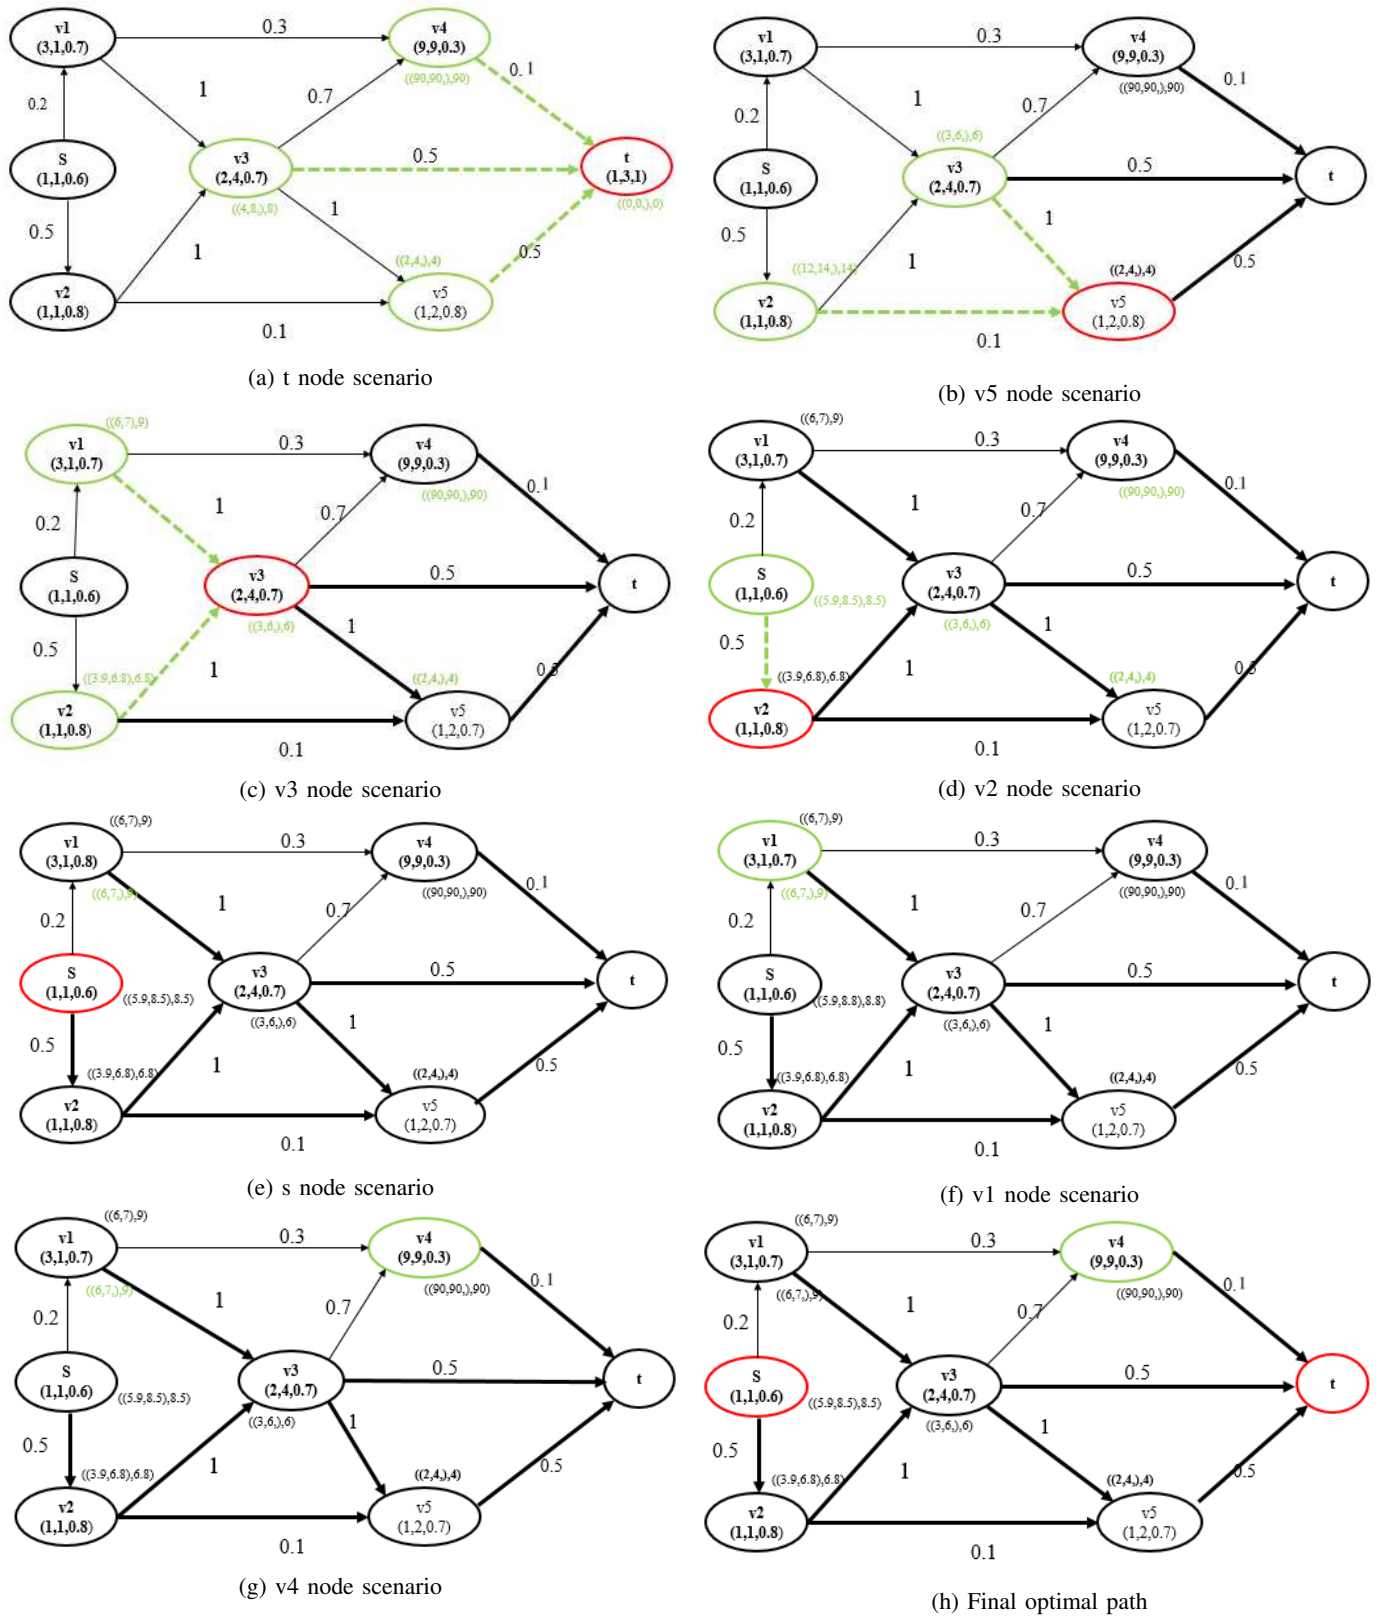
v1 (3,1,0.7) 0.3 v4 (9,9,0.3) ((90,90,),90) 0.1 0.2 1 0.7 S (1,1,0.6) v3 (2,4,0.7) 0.5 t (1,3,1) ((4,8,),8) ((0,0,),0) 0.5 1 ((2,4,),4) 0.5 1 v2 (1,1,0.8) v5 (1,2,0.8) 0.1

(a) t node scenario

v1 (3,1,0.7) 0.3 v4 (9,9,0.3) ((90,90,),90) 0.1 0.2 1 0.7 ((3,6,),6) S (1,1,0.6) v3 (2,4,0.7) 0.5 t 0.5 1 ((12,14,),14) 1 ((2,4,),4) 0.5 v2 (1,1,0.8) v5 (1,2,0.8) 0.1

(b) v5 node scenario

((6,7),9) v1 (3,1,0.7) 0.3 v4 (9,9,0.3) ((90,90,),90) 0.1 1 0.2 0.7 S (1,1,0.6) v3 (2,4,0.7) 0.5 t ((3,6,),6) 1 0.5 1 ((3.9,6.8),6.8) ((2,4,),4) 0.5 v2 (1,1,0.8) v5 (1,2,0.7) 0.1

(c) v3 node scenario

((6,7),9) v1 (3,1,0.7) 0.3 v4 (9,9,0.3) ((90,90,),90) 0.1 1 0.2 0.7 S (1,1,0.6) ((5.9,8.5),8.5) v3 (2,4,0.7) 0.5 t ((3,6,),6) 0.5 1 ((3.9,6.8),6.8) 1 ((2,4,),4) 0.5 v2 (1,1,0.8) v5 (1,2,0.7) 0.1

(d) v2 node scenario

((6,7),9) v1 (3,1,0.8) 0.3 v4 (9,9,0.3) ((6,7,),9) ((90,90,),90) 0.1 1 0.2 0.7 S (1,1,0.6) ((5.9,8.5),8.5) v3 (2,4,0.7) 0.5 t ((3,6,),6) 1 0.5 ((3.9,6.8),6.8) 1 ((2,4,),4) 0.5 v2 (1,1,0.8) v5 (1,2,0.7) 0.1

(e) s node scenario

((6,7),9) v1 (3,1,0.7) 0.3 v4 (9,9,0.3) ((6,7,),9) ((90,90,),90) 0.1 1 0.2 0.7 S (1,1,0.6) ((5.9,8.8),8.8) v3 (2,4,0.7) 0.5 t ((3,6,),6) 1 0.5 ((3.9,6.8),6.8) 1 ((2,4,),4) 0.5 v2 (1,1,0.8) v5 (1,2,0.7) 0.1

(f) v1 node scenario

((6,7),9) v1 (3,1,0.7) 0.3 v4 (9,9,0.3) ((6,7,),9) ((90,90,),90) 0.1 1 0.2 0.7 S (1,1,0.6) ((5.9,8.5),8.5) v3 (2,4,0.7) 0.5 t ((3,6,),6) 1 0.5 ((3.9,6.8),6.8) 1 ((2,4,),4) 0.5 v2 (1,1,0.8) v5 (1,2,0.7) 0.1

(g) v4 node scenario

((6,7),9) v1 (3,1,0.7) 0.3 v4 (9,9,0.3) ((6,7,),9) ((90,90,),90) 0.1 1 0.2 0.7 S (1,1,0.6) ((5.9,8.5),8.5) v3 (2,4,0.7) 0.5 t ((3,6,),6) 1 0.5 ((3.9,6.8),6.8) 1 ((2,4,),4) 0.5 v2 (1,1,0.8) v5 (1,2,0.7) 0.1

(h) Final optimal path